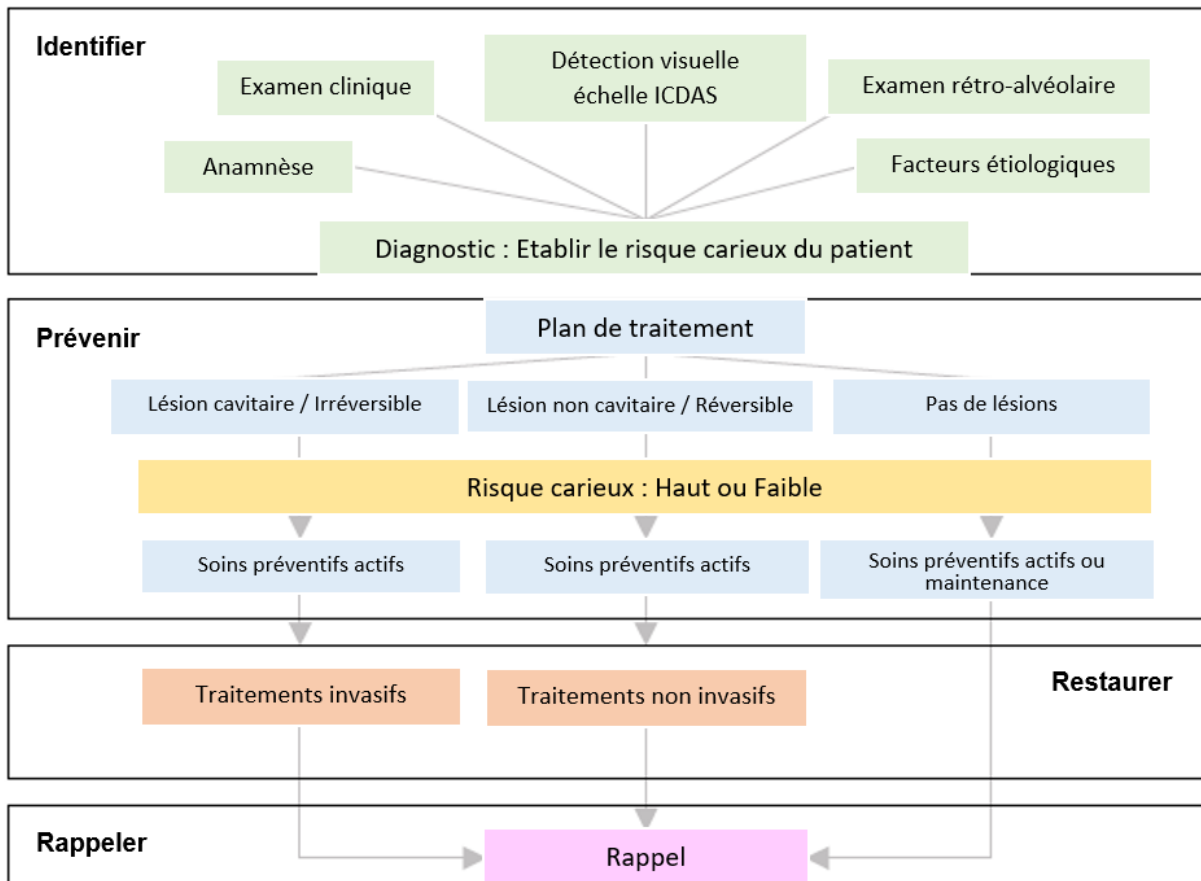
Identifier

Examen clinique

Détection visuelle échelle ICDAS

Examen rétro-alvéolaire

Anamnèse

Facteurs étiologiques

Diagnostic : Etablir le risque carieux du patient

Prévenir

Plan de traitement

Lésion cavitaire / Irréversible

Lésion non cavitaire / Réversible

Pas de lésions

Risque carieux : Haut ou Faible

Soins préventifs actifs

Soins préventifs actifs

Soins préventifs actifs ou maintenance

Restaurer

Traitements invasifs

Traitements non invasifs

Rappeler

Rappel